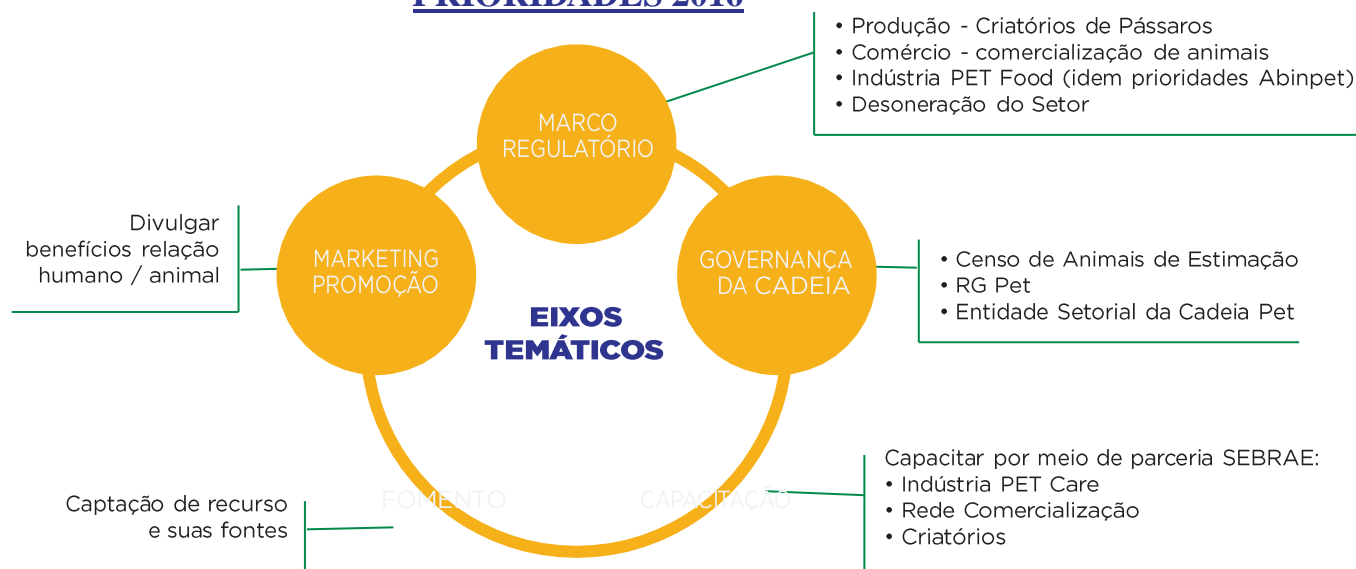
PRIORIDADES 2016

• Produção - Criatórios de Pássaros
• Comércio - comercialização de animais
• Indústria PET Food (idem prioridades Abinpet)
• Desoneração do Setor

MARCO REGULATÓRIO

Divulgar benefícios relação humano / animal

MARKETING PROMOÇÃO

GOVERNANÇA DA CADEIA

• Censo de Animais de Estimação
• RG Pet
• Entidade Setorial da Cadeia Pet

EIXOS TEMÁTICOS

Captação de recurso e suas fontes

FOMENTO

CAPACITAÇÃO

Capacitar por meio de parceria SEBRAE:
• Indústria PET Care
• Rede Comercialização
• Criatórios